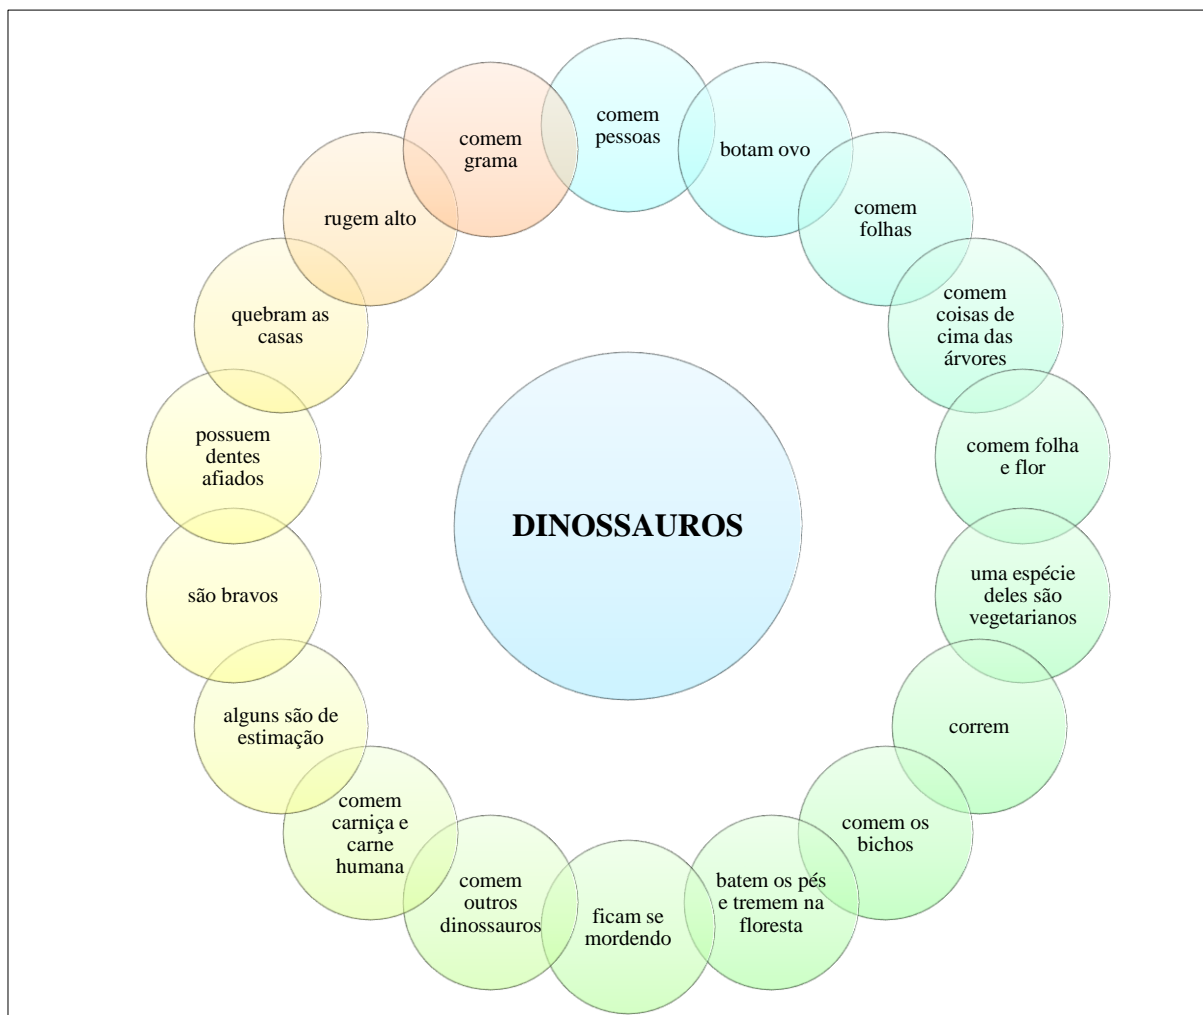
DINOSSAUROS

comem pessoas

botam ovo

comem folhas

comem coisas de cima das árvores

comem folha e flor

uma espécie deles são vegetarianos

correm

comem os bichos

batem os pés e tremem na floresta

ficam se mordendo

comem outros dinossauros

comem carniça e carne humana

alguns são de estimação

são bravos

possuem dentes afiados

quebram as casas

rugem alto

comem grama